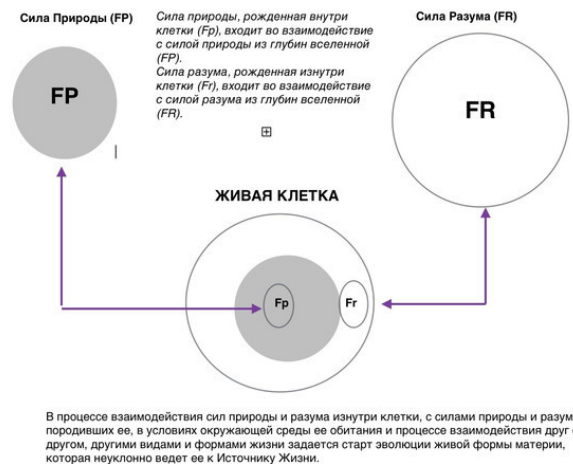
Сила Природы (FP)

Сила природы, рожденная внутри клетки (Fp), входит во взаимодействие с силой природы из глубин вселенной (FP).
Сила разума, рожденная изнутри клетки (Fr), входит во взаимодействие с силой разума из глубин вселенной (FR).

Сила Разума (FR)

FP

FR

ЖИВАЯ КЛЕТКА

Fp

Fr

В процессе взаимодействия сил природы и разума изнутри клетки, с силами природы и разум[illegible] породивших ее, в условиях окружающей среды ее обитания и процессе взаимодействия друг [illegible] другом, другими видами и формами жизни задается старт эволюции живой формы материи, которая неуклонно ведет ее к Источнику Жизни.